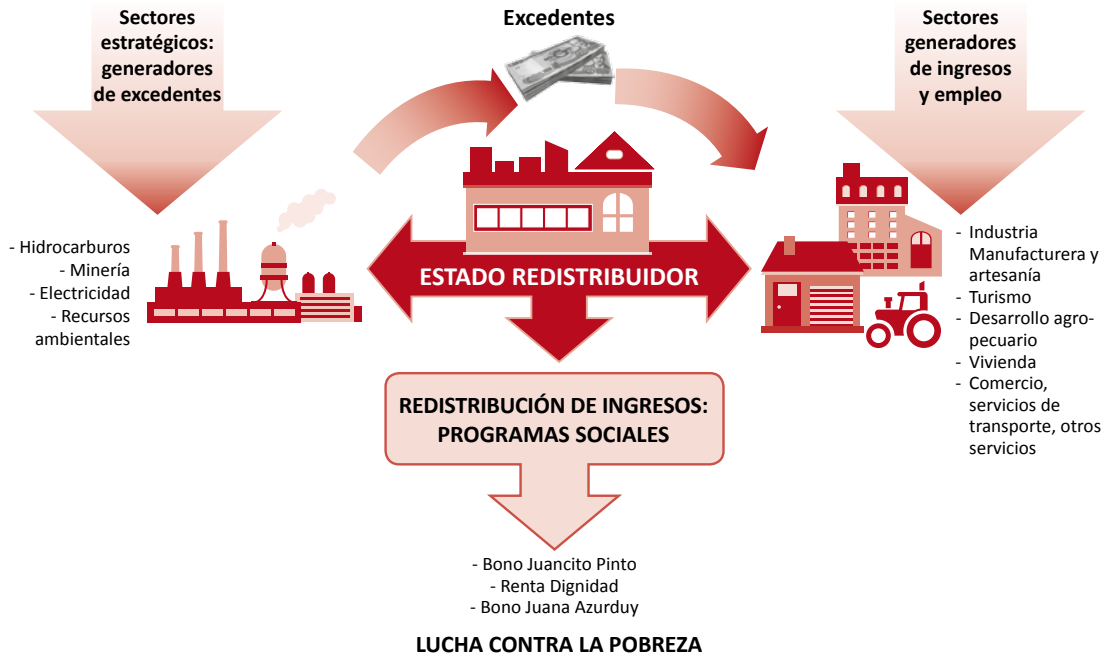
Sectores estratégicos: generadores de excedentes

Excedentes

Sectores generadores de ingresos y empleo

- Hidrocarburos
- Minería
- Electricidad
- Recursos ambientales

ESTADO REDISTRIBUIDOR

- Industria Manufacturera y artesanía
- Turismo
- Desarrollo agropecuario
- Vivienda
- Comercio, servicios de transporte, otros servicios

REDISTRIBUCIÓN DE INGRESOS: PROGRAMAS SOCIALES

- Bono Juancito Pinto
- Renta Dignidad
- Bono Juana Azurduy

LUCHA CONTRA LA POBREZA